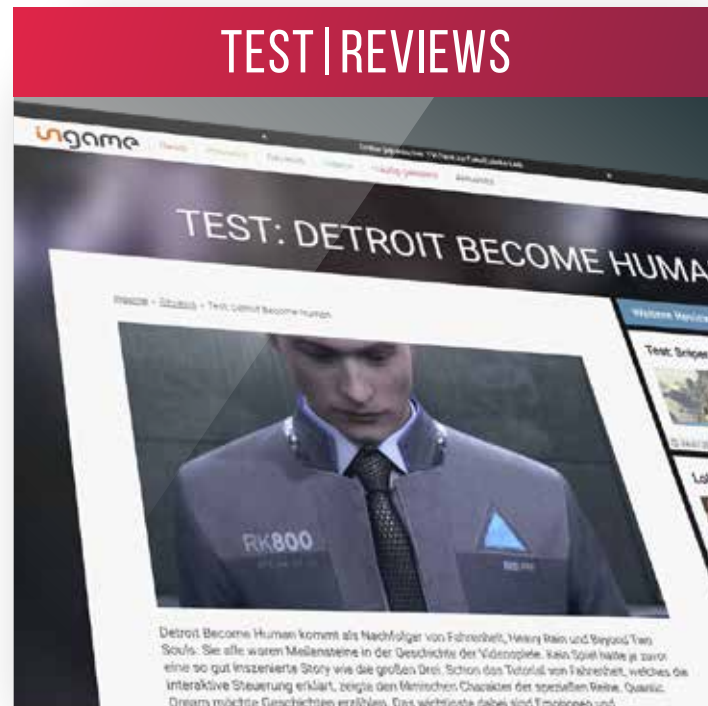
TEST | REVIEWS

ingame

TEST: DETROIT BECOME HUMA

Ingame › Reviews › Test: Detroit Become Human

Test: Sniper

RK800

Detroit Become Human kommt als Nachfolger von Fahrenheit, Heavy Rain und Beyond Two Souls. Sie alle waren Meilensteine in der Geschichte der Videospiele. Kein Spiel hatte je zuvor eine so gut inszenierte Story wie die großen Drei. Schon das Tutorial von Fahrenheit, welches die interaktive Steuerung erklärt, zeigte den filmischen Charakter der speziellen Reihe. Quantic Dream möchte Geschichten erzählen. Das wichtigste dabei sind Emotionen und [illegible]